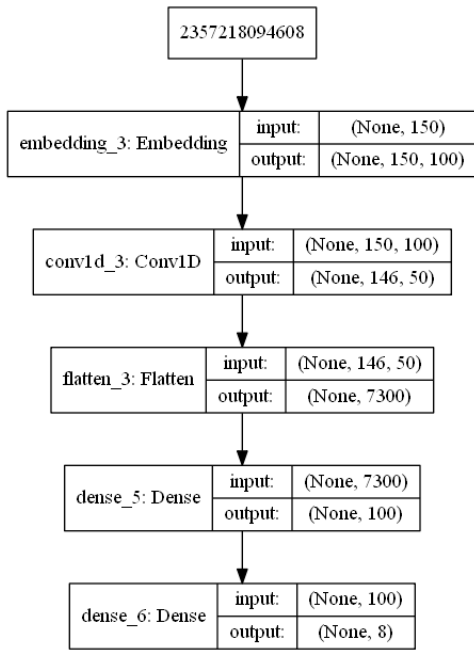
2357218094608

embedding_3: Embedding | input: | (None, 150)
output: | (None, 150, 100)

conv1d_3: Conv1D | input: | (None, 150, 100)
output: | (None, 146, 50)

flatten_3: Flatten | input: | (None, 146, 50)
output: | (None, 7300)

dense_5: Dense | input: | (None, 7300)
output: | (None, 100)

dense_6: Dense | input: | (None, 100)
output: | (None, 8)